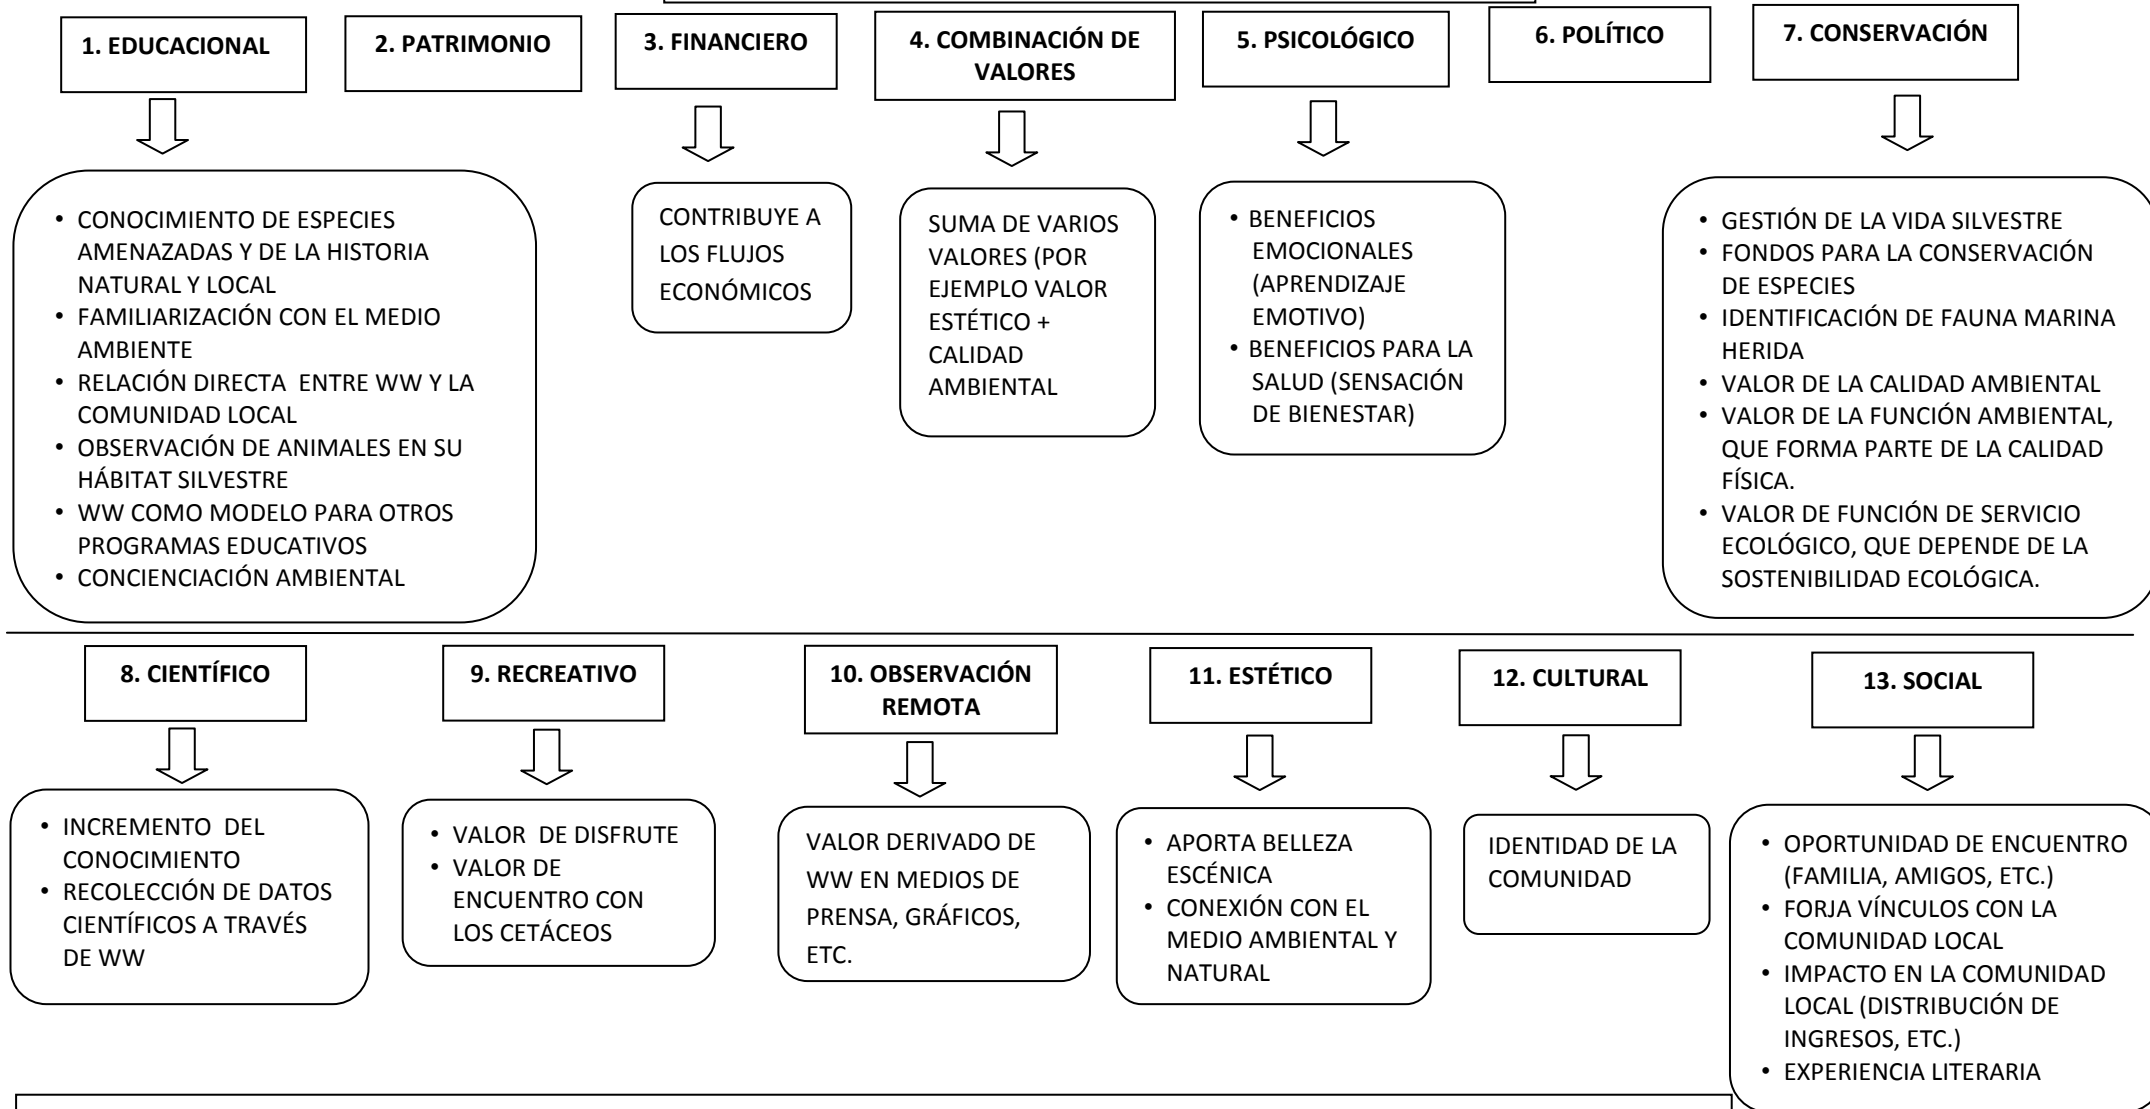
1. EDUCACIONAL

2. PATRIMONIO

3. FINANCIERO

4. COMBINACIÓN DE VALORES

5. PSICOLÓGICO

6. POLÍTICO

7. CONSERVACIÓN

• CONOCIMIENTO DE ESPECIES AMENAZADAS Y DE LA HISTORIA NATURAL Y LOCAL
• FAMILIARIZACIÓN CON EL MEDIO AMBIENTE
• RELACIÓN DIRECTA ENTRE WW Y LA COMUNIDAD LOCAL
• OBSERVACIÓN DE ANIMALES EN SU HÁBITAT SILVESTRE
• WW COMO MODELO PARA OTROS PROGRAMAS EDUCATIVOS
• CONCIENCIACIÓN AMBIENTAL

CONTRIBUYE A LOS FLUJOS ECONÓMICOS

SUMA DE VARIOS VALORES (POR EJEMPLO VALOR ESTÉTICO + CALIDAD AMBIENTAL

• BENEFICIOS EMOCIONALES (APRENDIZAJE EMOTIVO)
• BENEFICIOS PARA LA SALUD (SENSACIÓN DE BIENESTAR)

• GESTIÓN DE LA VIDA SILVESTRE
• FONDOS PARA LA CONSERVACIÓN DE ESPECIES
• IDENTIFICACIÓN DE FAUNA MARINA HERIDA
• VALOR DE LA CALIDAD AMBIENTAL
• VALOR DE LA FUNCIÓN AMBIENTAL, QUE FORMA PARTE DE LA CALIDAD FÍSICA.
• VALOR DE FUNCIÓN DE SERVICIO ECOLÓGICO, QUE DEPENDE DE LA SOSTENIBILIDAD ECOLÓGICA.

8. CIENTÍFICO

9. RECREATIVO

10. OBSERVACIÓN REMOTA

11. ESTÉTICO

12. CULTURAL

13. SOCIAL

• INCREMENTO DEL CONOCIMIENTO
• RECOLECCIÓN DE DATOS CIENTÍFICOS A TRAVÉS DE WW

• VALOR DE DISFRUTE
• VALOR DE ENCUENTRO CON LOS CETÁCEOS

VALOR DERIVADO DE WW EN MEDIOS DE PRENSA, GRÁFICOS, ETC.

• APORTA BELLEZA ESCÉNICA
• CONEXIÓN CON EL MEDIO AMBIENTAL Y NATURAL

IDENTIDAD DE LA COMUNIDAD

• OPORTUNIDAD DE ENCUENTRO (FAMILIA, AMIGOS, ETC.)
• FORJA VÍNCULOS CON LA COMUNIDAD LOCAL
• IMPACTO EN LA COMUNIDAD LOCAL (DISTRIBUCIÓN DE INGRESOS, ETC.)
• EXPERIENCIA LITERARIA